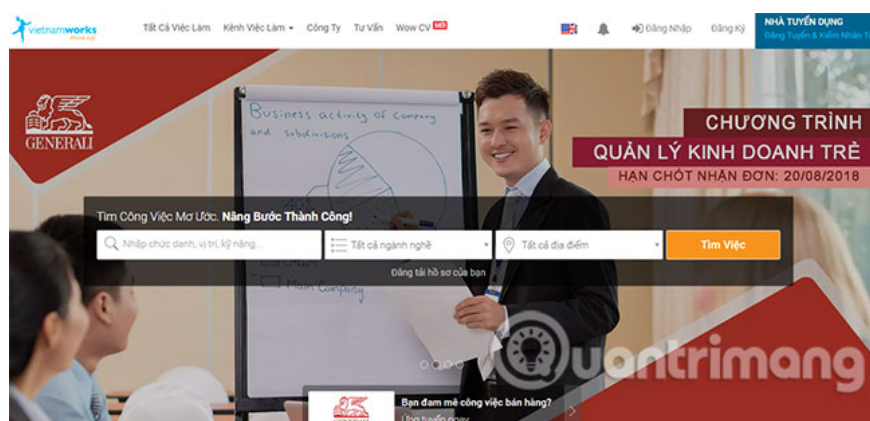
vietnamworks Move up!

Tất Cả Việc Làm
Kênh Việc Làm
Công Ty
Tư Vấn
Wow CV MỚI

Đăng Nhập
Đăng Ký
NHÀ TUYỂN DỤNG
Đăng Tuyển & Kiếm Nhân T

GENERALI

Business activity of company and subdivisions

Main Company

CHƯƠNG TRÌNH
QUẢN LÝ KINH DOANH TRẺ
HẠN CHÓT NHẬN ĐƠN: 20/08/2018

Tìm Công Việc Mơ Ước. Nâng Bước Thành Công!
Nhập chức danh, vị trí, kỹ năng...
Tất cả ngành nghề
Tất cả địa điểm
Tìm Việc
Đăng tải hồ sơ của bạn

Bạn đam mê công việc bán hàng?
Ứng tuyển ngay

Quantrimang